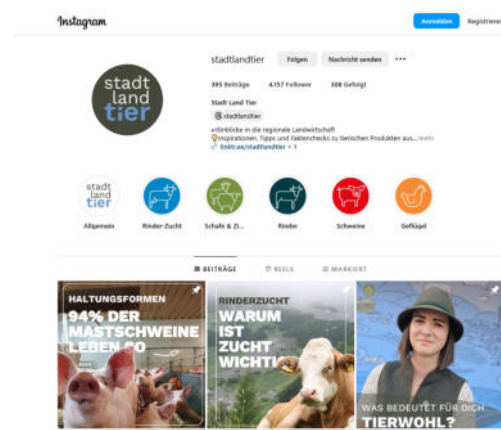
Instagram

Anmelden Registrieren

stadtlandtier Folgen Nachricht senden ···

395 Beiträge 4.157 Follower 308 Gefolgt

Stadt Land Tier

stadtlandtier

Einblicke in die regionale Landwirtschaft
Inspirationen, Tipps und Faktenchecks zu tierischen Produkten aus... mehr
linktr.ee/stadtlandtier + 1

stadt land tier

stadt land tier
Allgemein

Rinder-Zucht

Schafe & Zi...

Rinder

Schweine

Geflügel

BEITRÄGE REELS MARKIERT

HALTUNGSFORMEN
94% DER MASTSCHWEINE LEBEN SO

RINDERZUCHT
WARUM IST ZUCHT WICHTI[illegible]

WAS BEDEUTET FÜR DICH TIERWOHL?